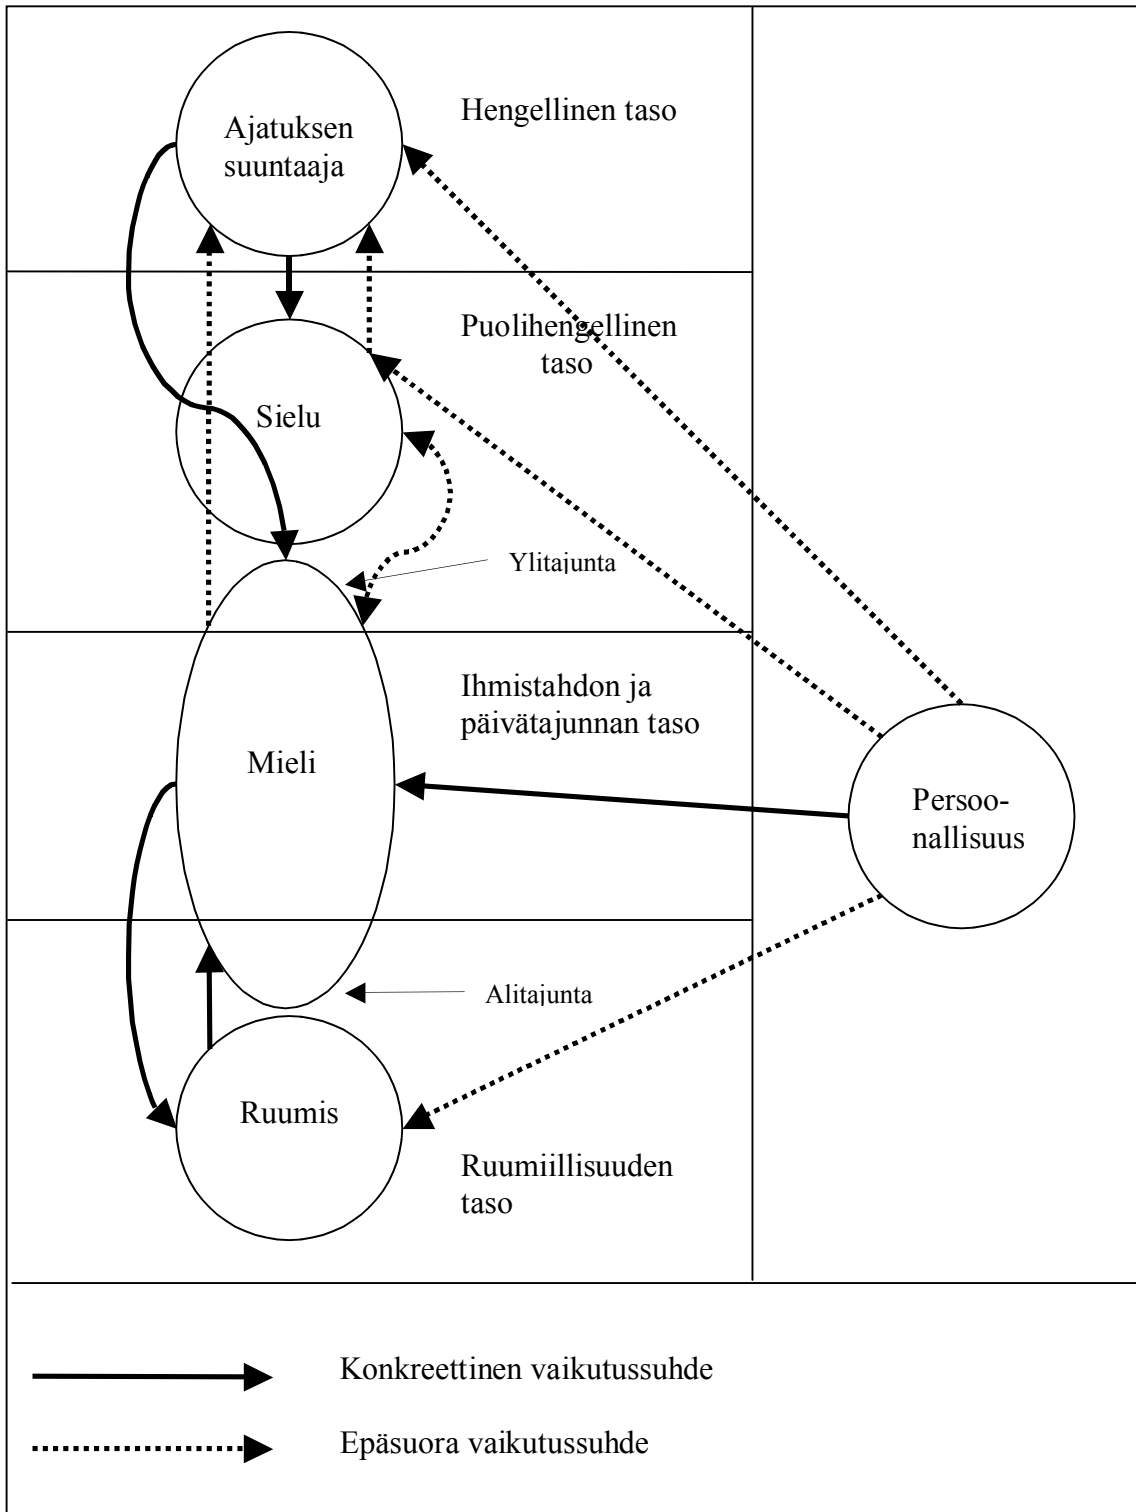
Ajatuksen suuntaaja

Hengellinen taso

Puolihengellinen taso

Sielu

Ylitajunta

Ihmistahdon ja päivätajunnan taso

Mieli

Persoonallisuus

Alitajunta

Ruumis

Ruumiillisuuden taso

Konkreettinen vaikutussuhde

Epäsuora vaikutussuhde